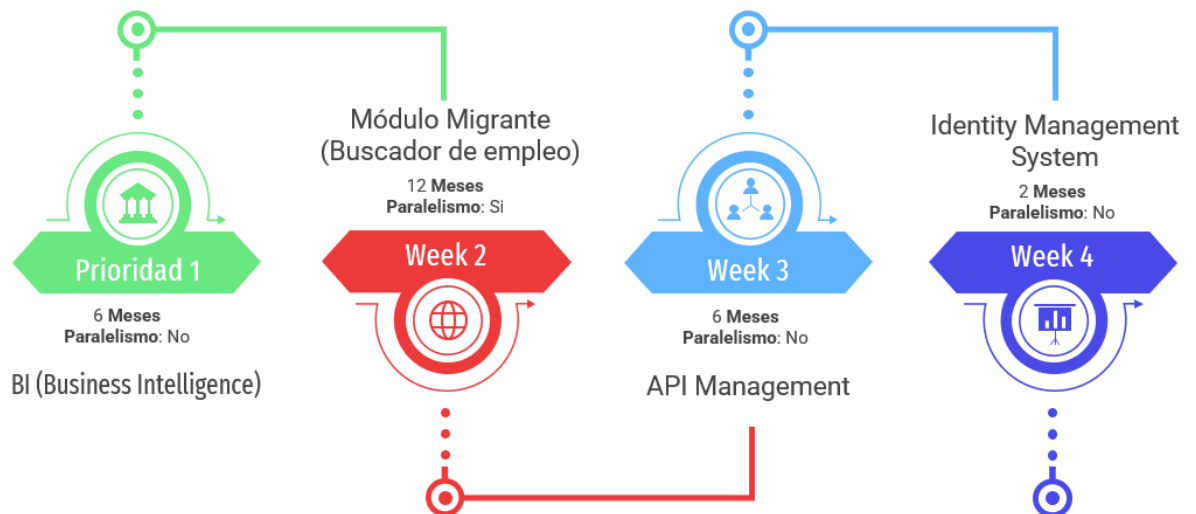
Prioridad 1

6 **Meses**
**Paralelismo**: No

BI (Business Intelligence)

Módulo Migrante (Buscador de empleo)

12 **Meses**
**Paralelismo**: Si

Week 2

Week 3

6 **Meses**
**Paralelismo**: No

API Management

Identity Management System

2 **Meses**
**Paralelismo**: No

Week 4